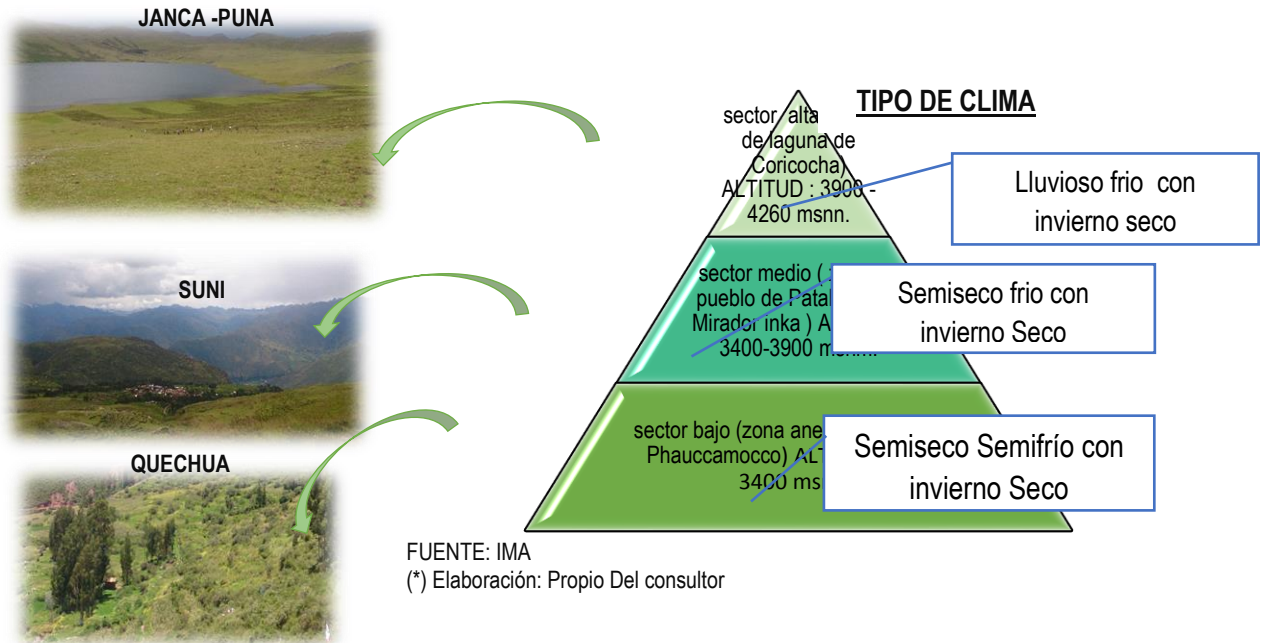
JANCA -PUNA

SUNI

QUECHUA

TIPO DE CLIMA

sector alta de laguna de Coricocha) ALTITUD : 3900 - 4260 msnn.

Lluvioso frio con invierno seco

sector medio ( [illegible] pueblo de Patal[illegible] Mirador inka ) A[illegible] 3400-3900 m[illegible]

Semiseco frio con invierno Seco

sector bajo (zona ane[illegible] Phauccamocco) AL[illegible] 3400 ms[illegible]

Semiseco Semifrío con invierno Seco

FUENTE: IMA
(*) Elaboración: Propio Del consultor